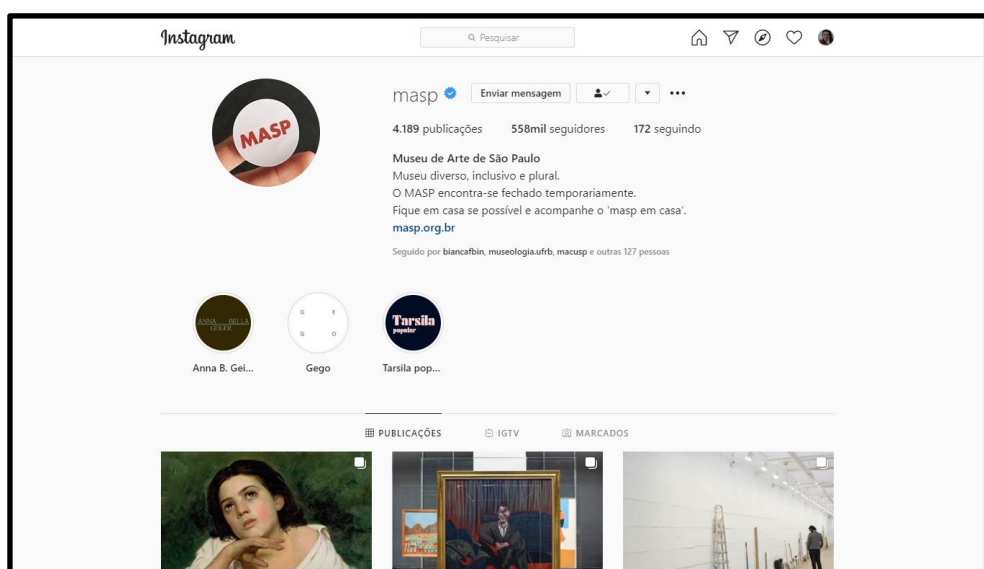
Instagram

Pesquisar

MASP

masp

Enviar mensagem

•••

4.189 publicações 558mil seguidores 172 seguindo

Museu de Arte de São Paulo
Museu diverso, inclusivo e plural.
O MASP encontra-se fechado temporariamente.
Fique em casa se possível e acompanhe o 'masp em casa'.
masp.org.br

Seguido por biancafbin, museologia.ufrb, macusp e outras 127 pessoas

ANNA BELLA GEIGER

Anna B. Gei...

G E G O

Gego

Tarsila popular

Tarsila pop...

PUBLICAÇÕES IGTV MARCADOS